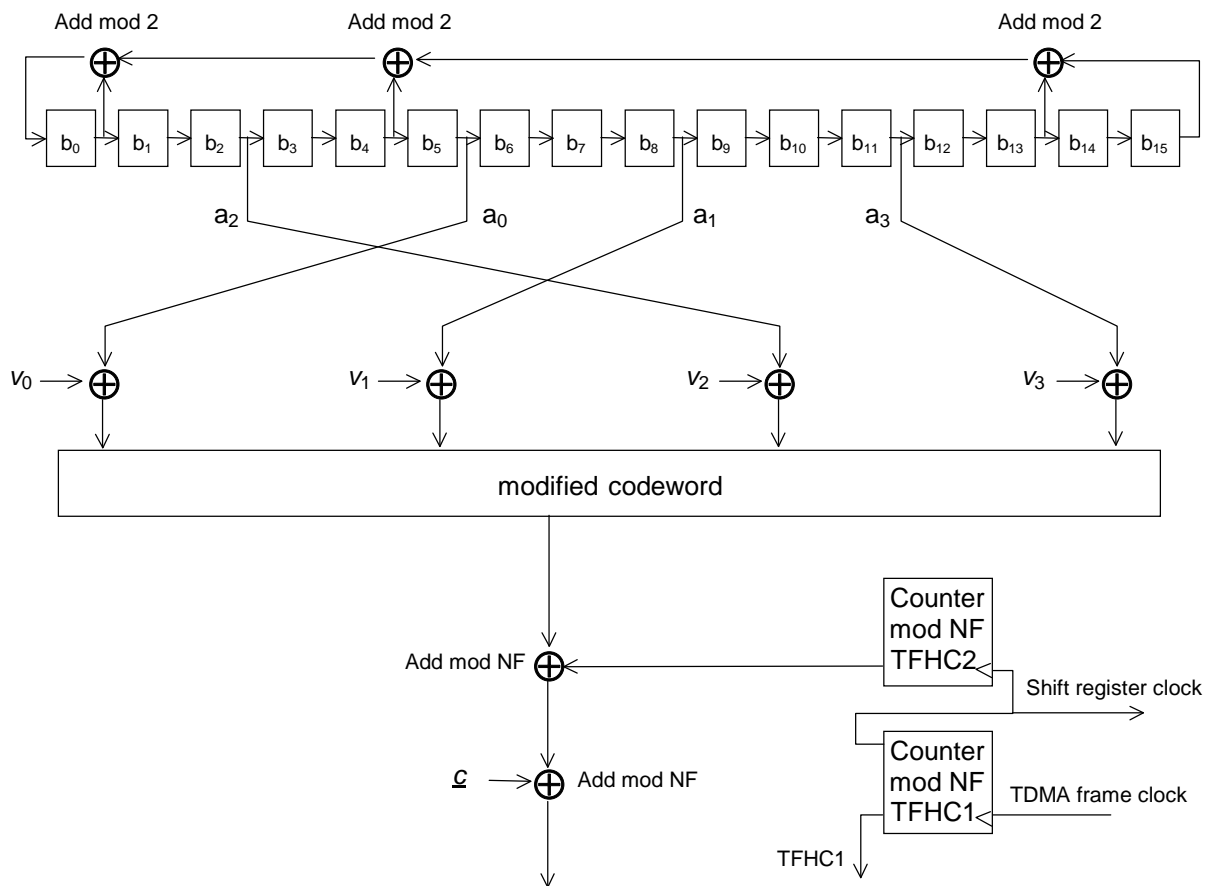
Add mod 2
Add mod 2
Add mod 2

$b_0$ $b_1$ $b_2$ $b_3$ $b_4$ $b_5$ $b_6$ $b_7$ $b_8$ $b_9$ $b_{10}$ $b_{11}$ $b_{12}$ $b_{13}$ $b_{14}$ $b_{15}$

$a_2$ $a_0$ $a_1$ $a_3$

$v_0$ $v_1$ $v_2$ $v_3$

modified codeword

Counter mod NF TFHC2

Add mod NF

Shift register clock

Counter mod NF TFHC1

$\underline{c}$

Add mod NF

TDMA frame clock

TFHC1